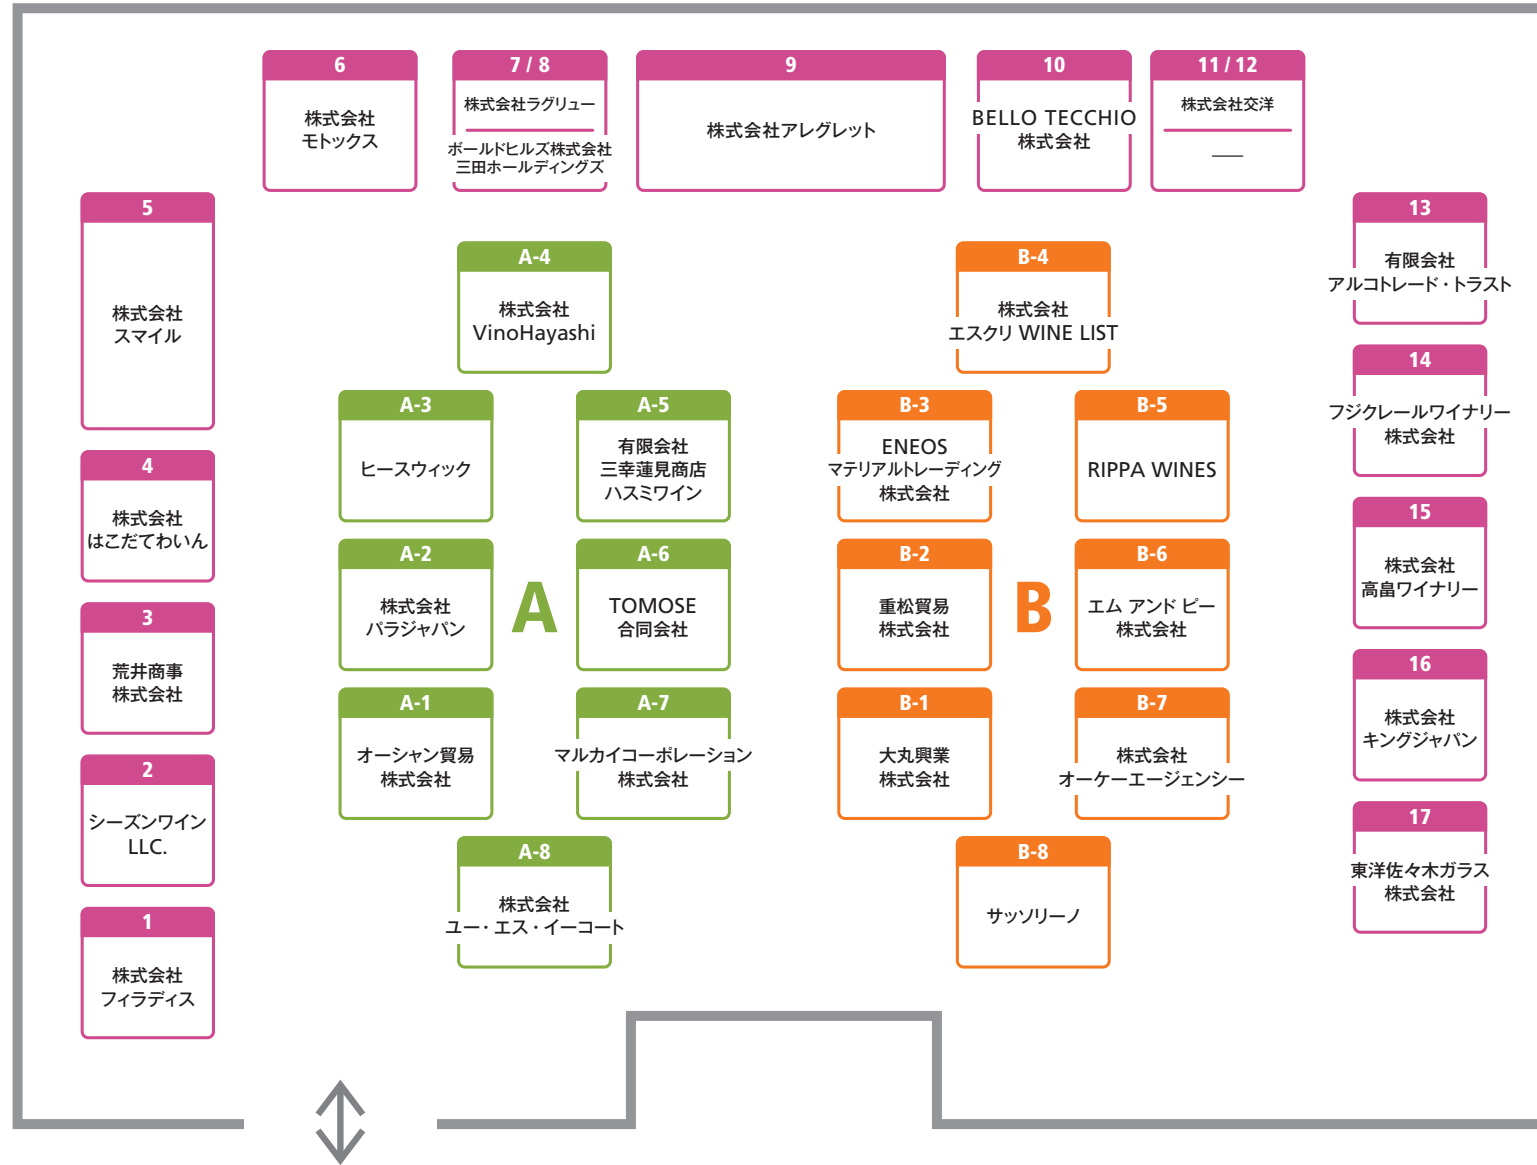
6
株式会社
モトックス

7 / 8
株式会社ラグリュー
ボールドヒルズ株式会社
三田ホールディングス

9
株式会社アレグレット

10
BELLO TECCHIO
株式会社

11 / 12
株式会社交洋
—

5
株式会社
スマイル

4
株式会社
はこだてわいん

3
荒井商事
株式会社

2
シーズンワイン
LLC.

1
株式会社
フィラディス

A-4
株式会社
VinoHayashi

A-3
ヒースウィック

A-5
有限会社
三幸蓮見商店
ハスミワイン

A-2
株式会社
パラジャパン

A

A-6
TOMOSE
合同会社

A-1
オーシャン貿易
株式会社

A-7
マルカイコーポレーション
株式会社

A-8
株式会社
ユー・エス・イーコート

B-4
株式会社
エスクリ WINE LIST

B-3
ENEOS
マテリアルトレーディング
株式会社

B-5
RIPPA WINES

B-2
重松貿易
株式会社

B

B-6
エム アンド ピー
株式会社

B-1
大丸興業
株式会社

B-7
株式会社
オーケーエージェンシー

B-8
サッソリーノ

13
有限会社
アルコトレード・トラスト

14
フジクレールワイナリー
株式会社

15
株式会社
高畠ワイナリー

16
株式会社
キングジャパン

17
東洋佐々木ガラス
株式会社